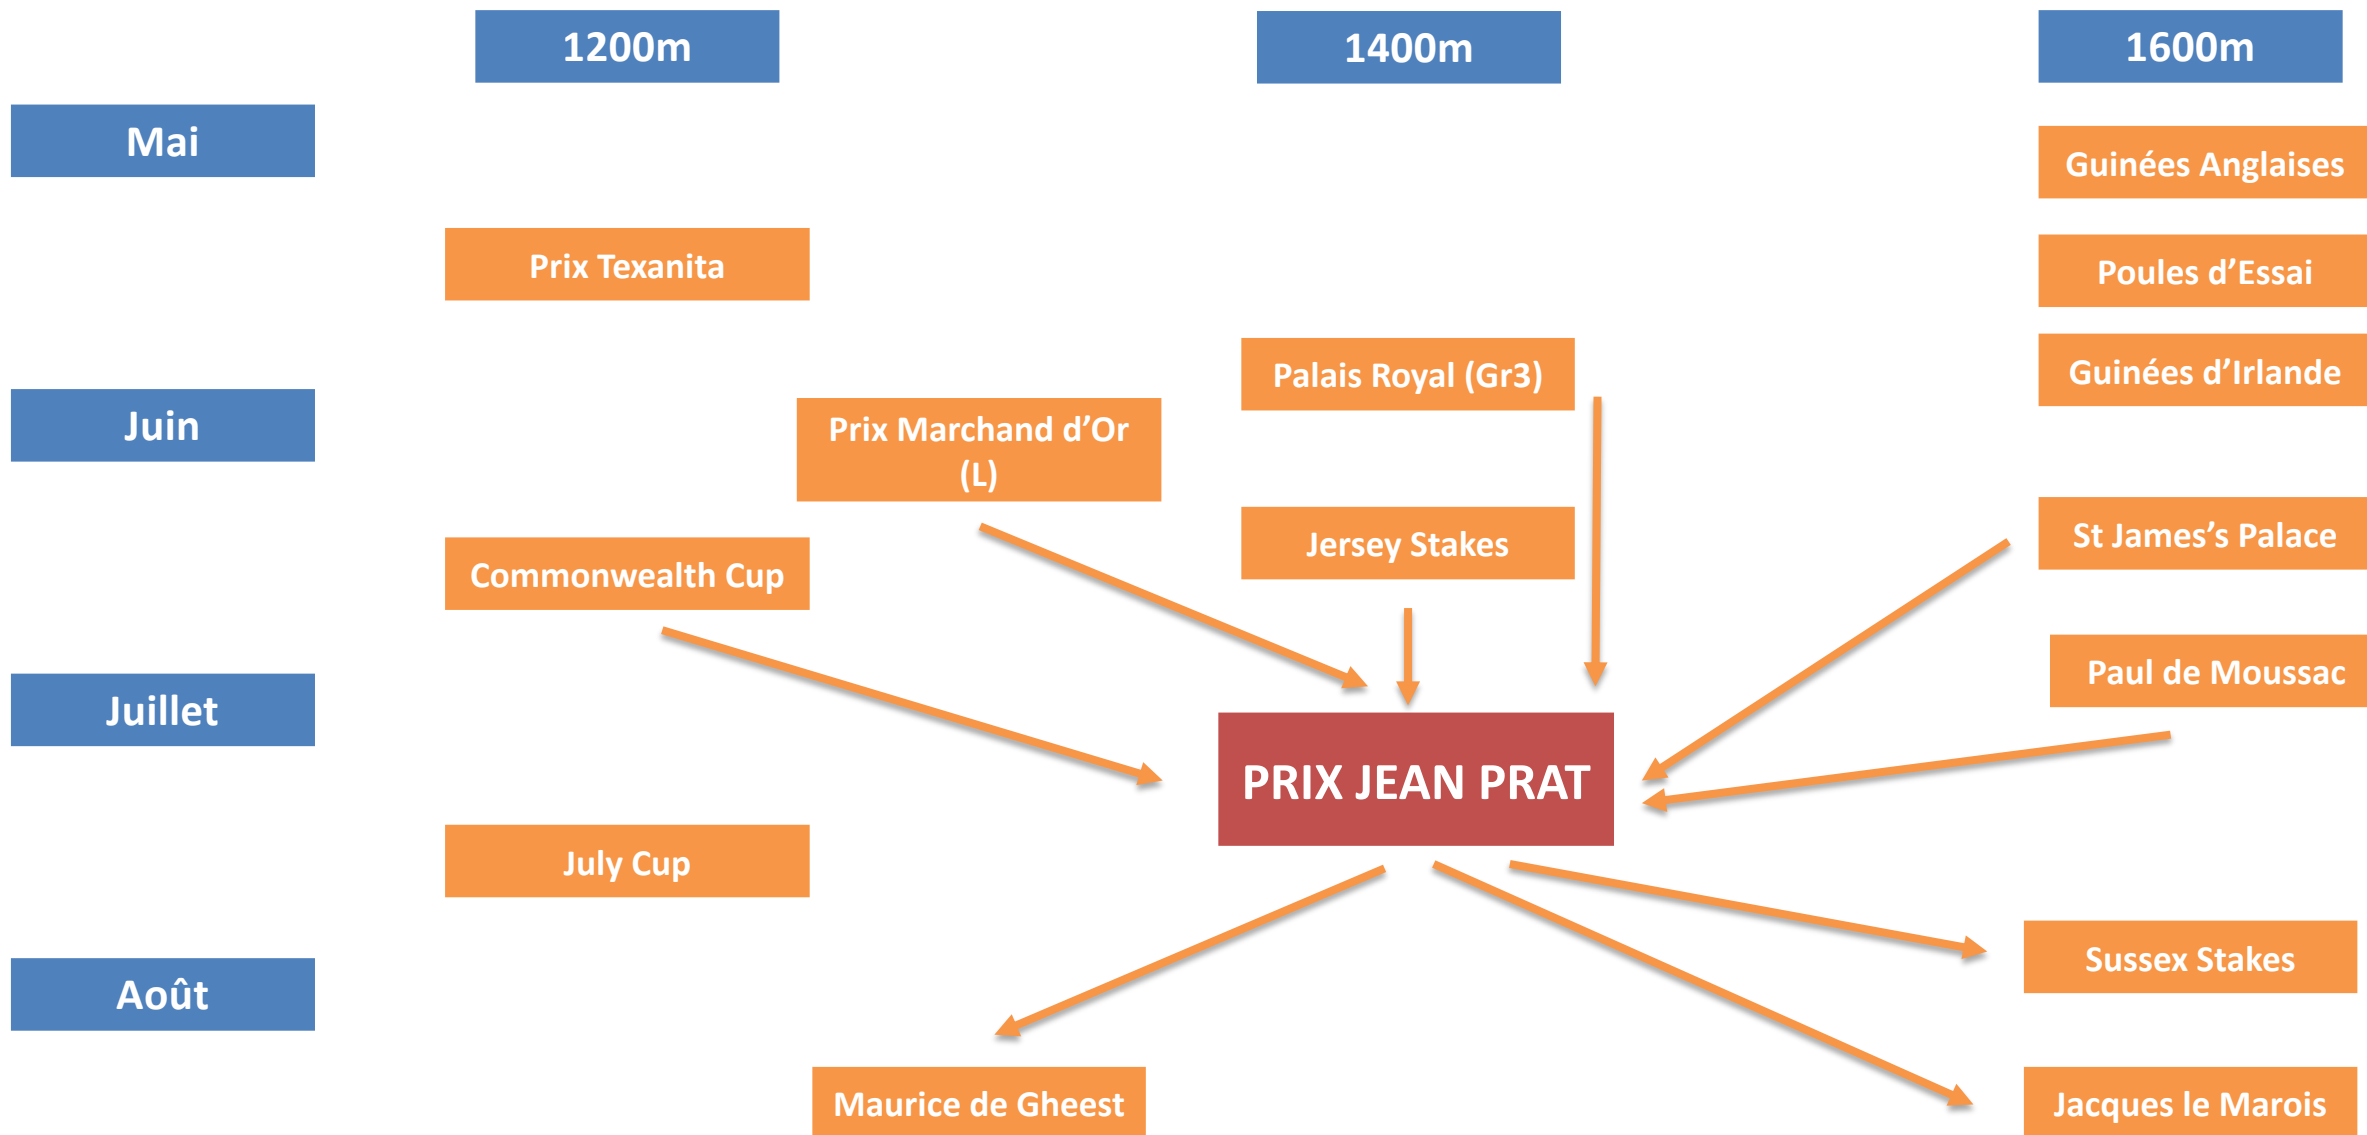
1200m

1400m

1600m

Mai

Guinées Anglaises

Prix Texanita

Poules d'Essai

Palais Royal (Gr3)

Guinées d'Irlande

Juin

Prix Marchand d'Or (L)

Jersey Stakes

St James's Palace

Commonwealth Cup

Paul de Moussac

Juillet

PRIX JEAN PRAT

July Cup

Sussex Stakes

Août

Maurice de Gheest

Jacques le Marois